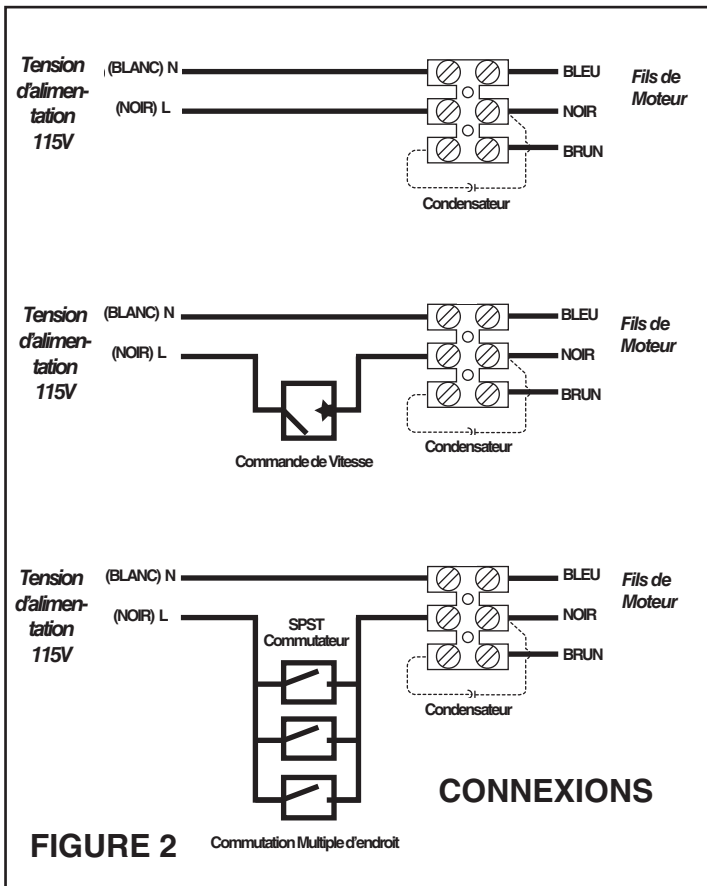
Tension d'alimentation 115V

(BLANC) N

(NOIR) L

BLEU

NOIR

BRUN

Fils de Moteur

Condensateur

Tension d'alimentation 115V

(BLANC) N

(NOIR) L

BLEU

NOIR

BRUN

Fils de Moteur

Condensateur

Commande de Vitesse

Tension d'alimentation 115V

(BLANC) N

(NOIR) L

SPST Commutateur

BLEU

NOIR

BRUN

Fils de Moteur

Condensateur

CONNEXIONS

FIGURE 2

Commutation Multiple d'endroit